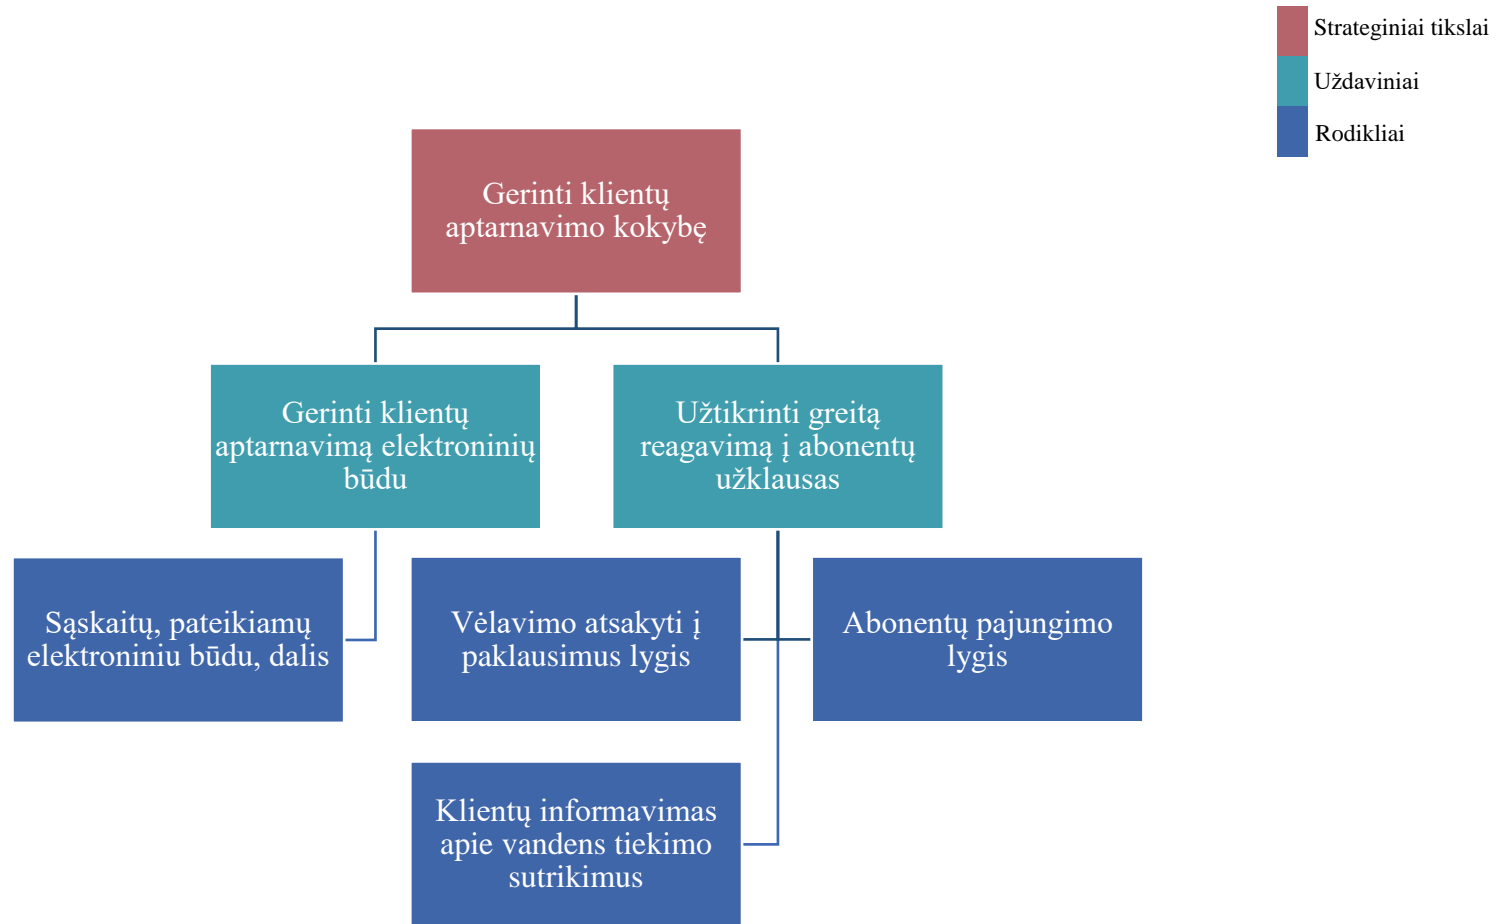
Strateginiai tikslai

Uždaviniai

Rodikliai

Gerinti klientų aptarnavimo kokybę

Gerinti klientų aptarnavimą elektroninių būdu

Užtikrinti greitą reagavimą į abonentų užklausas

Sąskaitų, pateikiamų elektroniniu būdu, dalis

Vėlavimo atsakyti į paklausimus lygis

Abonentų pajungimo lygis

Klientų informavimas apie vandens tiekimo sutrikimus